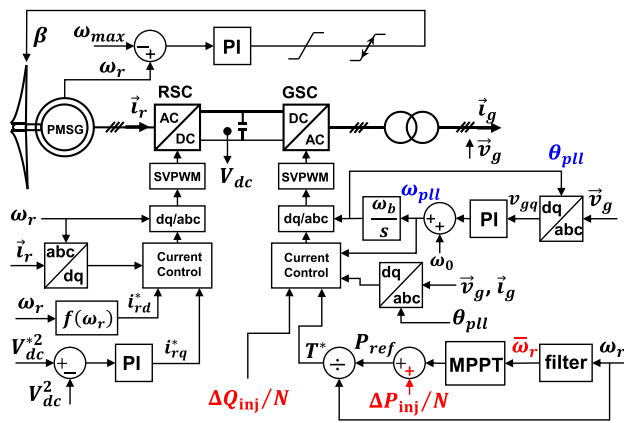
$\beta$

$\omega_{max}$

$-$

$+$

PI

$\omega_r$

RSC

GSC

PMSG

$\vec{i}_r$

AC

DC

DC

AC

$\vec{i}_g$

$\vec{v}_g$

$V_{dc}$

SVPWM

SVPWM

$\theta_{pll}$

$\omega_{pll}$

$\frac{\omega_b}{s}$

$+$

$+$

PI

$v_{gq}$

dq

abc

$\vec{v}_g$

$\omega_r$

dq/abc

dq/abc

$\omega_0$

$\vec{i}_r$

abc

dq

Current Control

Current Control

dq

abc

$\vec{v}_g, \vec{i}_g$

$\omega_r$

$f(\omega_r)$

$i^*_{rd}$

$\theta_{pll}$

$V^{*2}_{dc}$

$+$

$-$

PI

$i^*_{rq}$

$T^*$

$\div$

$P_{ref}$

$+$

$+$

MPPT

$\overline{\omega}_r$

filter

$\omega_r$

$V^2_{dc}$

$\Delta Q_{\mathrm{inj}}/N$

$\Delta P_{\mathrm{inj}}/N$